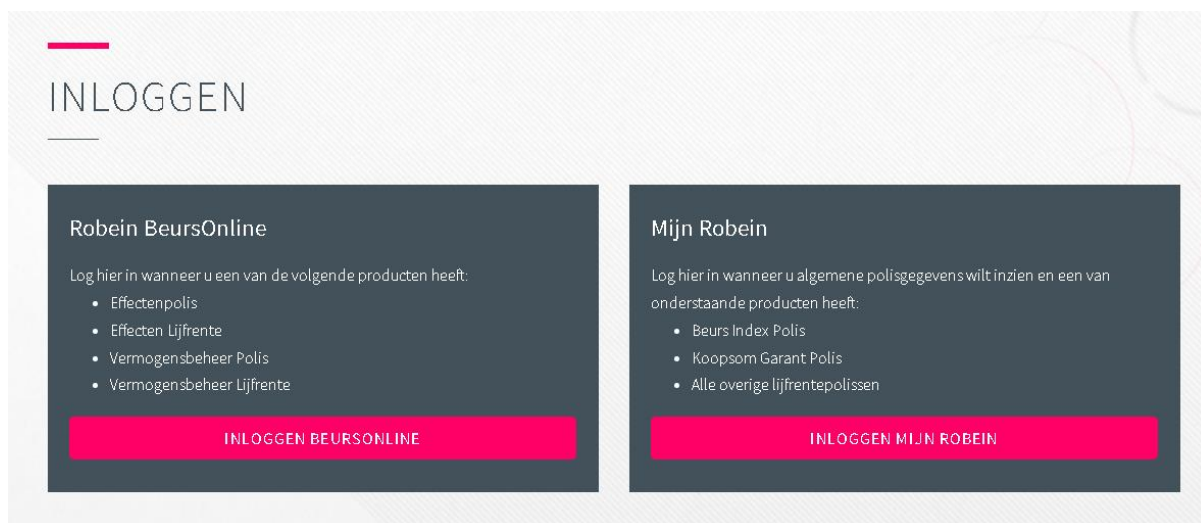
INLOGGEN

Robein BeursOnline

Log hier in wanneer u een van de volgende producten heeft:

- Effectenpolis
- Effecten Lijfrente
- Vermogensbeheer Polis
- Vermogensbeheer Lijfrente

INLOGGEN BEURSONLINE

Mijn Robein

Log hier in wanneer u algemene polisgegevens wilt inzien en een van onderstaande producten heeft:

- Beurs Index Polis
- Koopsom Garant Polis
- Alle overige lijfrentepolissen

INLOGGEN MIJN ROBEIN